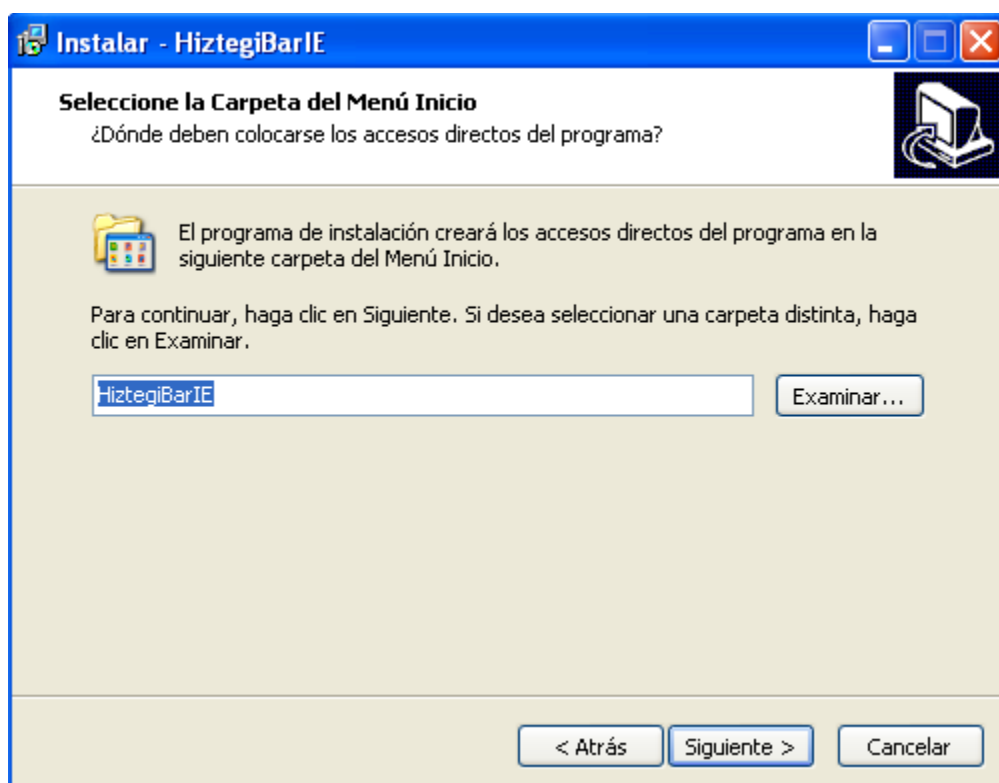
Instalar - HiztegiBarIE

Seleccione la Carpeta del Menú Inicio
¿Dónde deben colocarse los accesos directos del programa?

El programa de instalación creará los accesos directos del programa en la siguiente carpeta del Menú Inicio.

Para continuar, haga clic en Siguiente. Si desea seleccionar una carpeta distinta, haga clic en Examinar.

HiztegiBarIE

Examinar...

< Atrás
Siguiente >
Cancelar